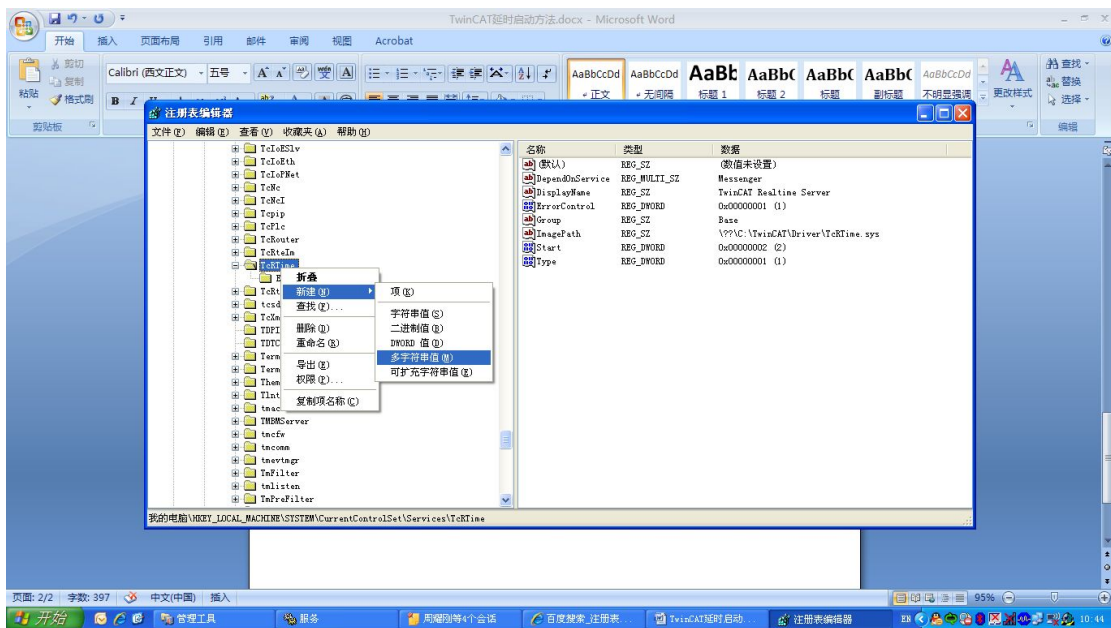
TwinCAT延时启动方法.docx - Microsoft Word

开始 插入 页面布局 引用 邮件 审阅 视图 Acrobat

剪切 复制 粘贴 格式刷 剪贴板
Calibri (西文正文) 五号
AaBbCcDd 正文 AaBbCcDd 无间隔 AaBb 标题 1 AaBbC 标题 2 AaBbC 标题 AaBbC 副标题 AaBbCcDd 不明显强调
更改样式 查找 替换 选择 编辑

注册表编辑器
文件(F) 编辑(E) 查看(V) 收藏夹(A) 帮助(H)

TcIoESlv
TcIoEth
TcIoFNet
TcNc
TcNcI
Tcpip
TcPlc
TcRouter
TcRteIn
TcRTime
TcR
tcsd
TcXm
TDPI
TDTC
Term
Term
Them
Tlnt
tmac
TMBMServer
tmcfw
tmcomm
tmevtmgr
TmFilter
tmlisten
TmPreFilter

折叠
新建(N)
查找(F)...
删除(D)
重命名(R)
导出(E)
权限(P)...
复制项名称(C)

项(K)
字符串值(S)
二进制值(B)
DWORD 值(D)
多字符串值(M)
可扩充字符串值(E)

| 名称 | 类型 | 数据 |
|---|---|---|
| (默认) | REG_SZ | (数值未设置) |
| DependOnService | REG_MULTI_SZ | Messenger |
| DisplayName | REG_SZ | TwinCAT Realtime Server |
| ErrorControl | REG_DWORD | 0x00000001 (1) |
| Group | REG_SZ | Base |
| ImagePath | REG_SZ | \??\C:\TwinCAT\Driver\TcRTime.sys |
| Start | REG_DWORD | 0x00000002 (2) |
| Type | REG_DWORD | 0x00000001 (1) |

我的电脑\HKEY_LOCAL_MACHINE\SYSTEM\CurrentControlSet\Services\TcRTime

页面: 2/2 字数: 397 中文(中国) 插入 95%

开始 管理工具 服务 周耀刚等4个会话 百度搜索_注册表... TwinCAT延时启动... 注册表编辑器 EN 10:44